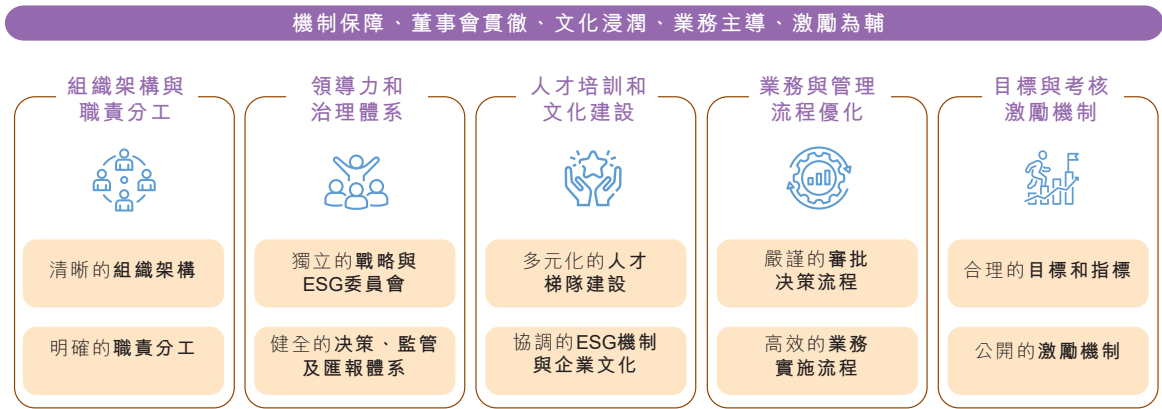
機制保障、董事會貫徹、文化浸潤、業務主導、激勵為輔

組織架構與職責分工

清晰的組織架構

明確的職責分工

領導力和治理體系

獨立的戰略與ESG委員會

健全的決策、監管及匯報體系

人才培訓和文化建設

多元化的人才梯隊建設

協調的ESG機制與企業文化

業務與管理流程優化

嚴謹的審批決策流程

高效的業務實施流程

目標與考核激勵機制

合理的目標和指標

公開的激勵機制